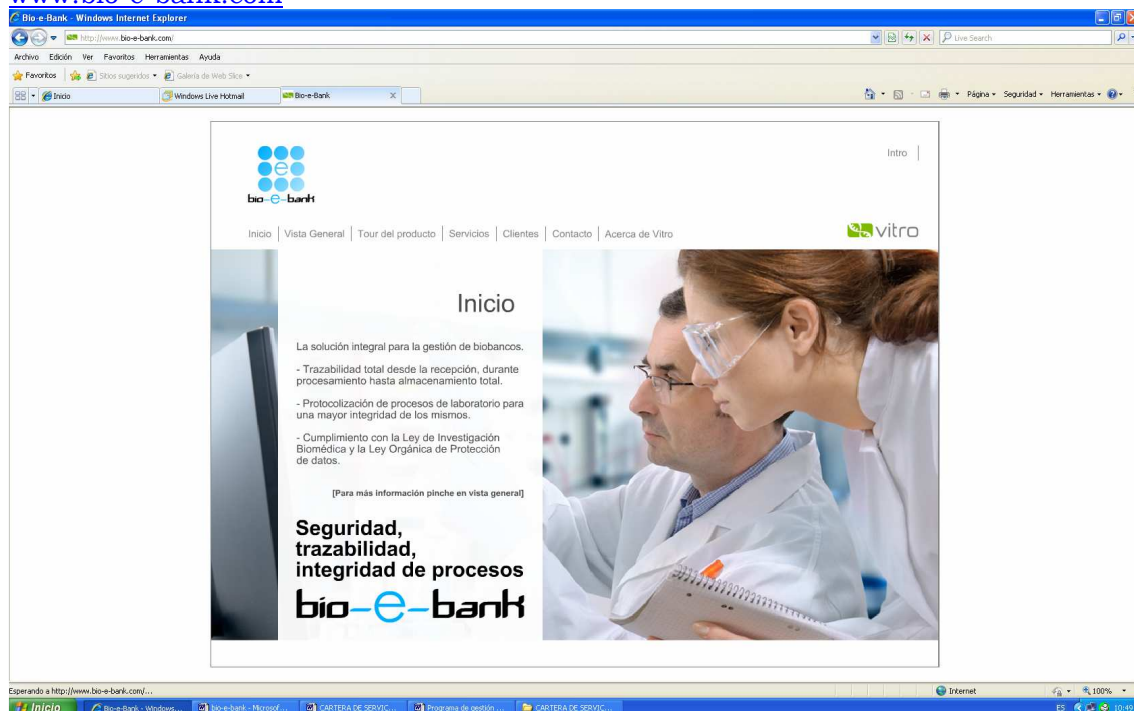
www.bio-e-bank.com

Bio-e-Bank - Windows Internet Explorer

http://www.bio-e-bank.com/

Live Search

Archivo Edición Ver Favoritos Herramientas Ayuda

Favoritos Sitios sugeridos Galería de Web Slice

Inicio Windows Live Hotmail Bio-e-Bank

Página Seguridad Herramientas

bio-e-bank

Intro

Inicio | Vista General | Tour del producto | Servicios | Clientes | Contacto | Acerca de Vitro

vitro

Inicio

La solución integral para la gestión de biobancos.

- Trazabilidad total desde la recepción, durante procesamiento hasta almacenamiento total.

- Protocolización de procesos de laboratorio para una mayor integridad de los mismos.

- Cumplimiento con la Ley de Investigación Biomédica y la Ley Orgánica de Protección de datos.

[Para más información pinche en vista general]

Seguridad, trazabilidad, integridad de procesos

bio-e-bank

Esperando a http://www.bio-e-bank.com/...

Internet 100%

Inicio Bio-e-Bank - Windows... bio-e-bank - Microsof... CARTERA DE SERVIC... Programa de gestión ... CARTERA DE SERVIC...

ES 10:49